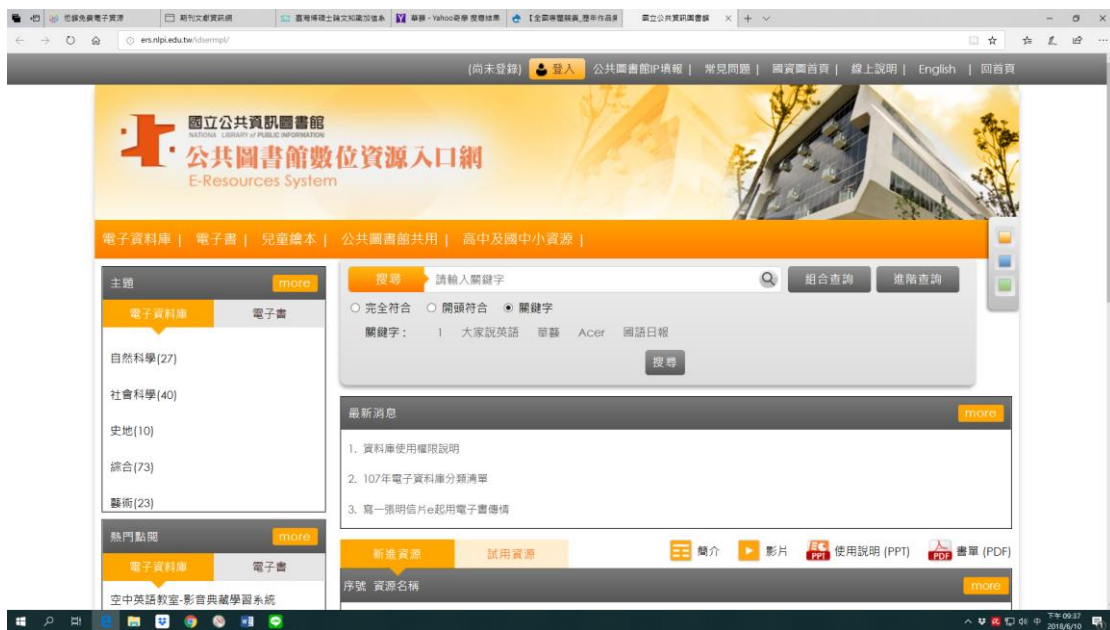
他錄免費電子資源　期刊文獻資訊網　臺灣博碩士論文知識加值系　華藝 - Yahoo奇摩 搜尋結果　【全國專題競賽_歷年作品】　國立公共資訊圖書館

ers.nlpi.edu.tw/idsermpl/

(尚未登錄)　登入　公共圖書館IP填報 | 常見問題 | 國資圖首頁 | 線上說明 | English | 回首頁

國立公共資訊圖書館
NATIONAL LIBRARY of PUBLIC INFORMATION
公共圖書館數位資源入口網
E-Resources System

電子資料庫 | 電子書 | 兒童繪本 | 公共圖書館共用 | 高中及國中小資源 |

主題　more
電子資料庫　電子書
自然科學(27)
社會科學(40)
史地(10)
綜合(73)
藝術(23)

熱門點閱　more
電子資料庫　電子書
空中英語教室-影音典藏學習系統

搜尋　請輸入關鍵字　組合查詢　進階查詢
○ 完全符合　○ 開頭符合　● 關鍵字
關鍵字：　1　大家說英語　華藝　Acer　國語日報
搜尋

最新消息　more
1. 資料庫使用權限說明
2. 107年電子資料庫分類清單
3. 寫一張明信片e起用電子書傳情

新進資源　試用資源　簡介　影片　使用說明 (PPT)　書單 (PDF)
序號 資源名稱　more

下午 09:37
2018/6/10